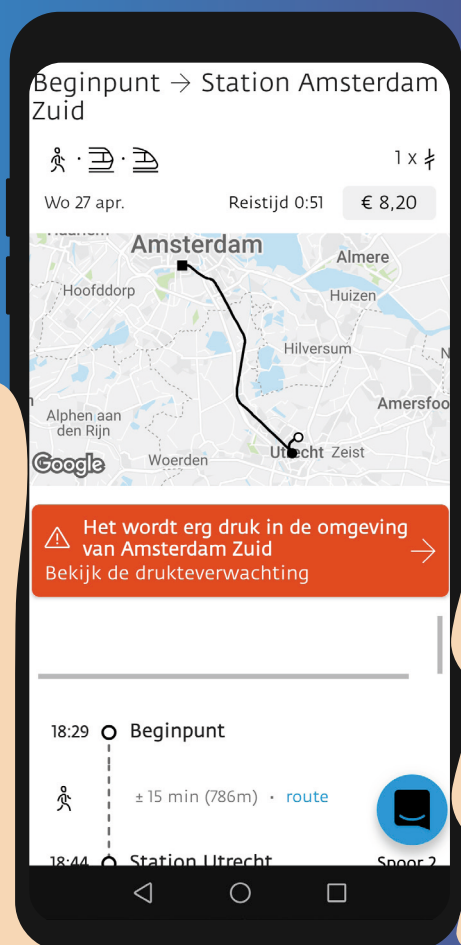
Beginpunt → Station Amsterdam Zuid

1 x

Wo 27 apr.

Reistijd 0:51

€ 8,20

Amsterdam
Almere
Hoofddorp
Huizen
Hilversum
Amersfoo
Alphen aan den Rijn
Woerden
Utrecht
Zeist
Google

Het wordt erg druk in de omgeving van Amsterdam Zuid
Bekijk de drukteverwachting

18:29 Beginpunt

± 15 min (786m) · route

18:44 Station Utrecht
Spoor 2